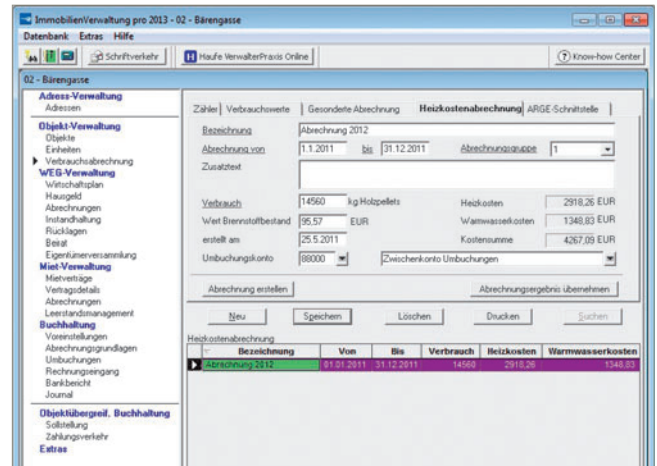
ImmobilienVerwaltung pro 2013 - 02 - Bärengasse

Datenbank Extras Hilfe

Schriftverkehr | Haufe VerwalterPraxis Online | Know-how Center

02 - Bärengasse

Adress-Verwaltung
Adressen
Objekt-Verwaltung
Objekte
Einheiten
Verbrauchsabrechnung
WEG-Verwaltung
Wirtschaftsplan
Hausgeld
Abrechnungen
Instandhaltung
Rücklagen
Beirat
Eigentümerversammlung
Miet-Verwaltung
Mietverträge
Vertragsdetails
Abrechnungen
Leerstandsmanagement
Buchhaltung
Voreinstellungen
Abrechnungsgrundlagen
Umbuchungen
Rechnungseingang
Bankbericht
Journal
Objektübergreif. Buchhaltung
Sollstellung
Zahlungsverkehr
Extras

Zähler | Verbrauchswerte | Gesonderte Abrechnung | Heizkostenabrechnung | ARGE-Schnittstelle

Bezeichnung: Abrechnung 2012
Abrechnung von: 1.1.2011 bis 31.12.2011 Abrechnungsgruppe 1
Zusatztext

Verbrauch 14560 kg Holzpellets Heizkosten 2918,26 EUR
Wert Brennstoffbestand 95,57 EUR Warmwasserkosten 1348,83 EUR
erstellt am 25.5.2011 Kostensumme 4267,09 EUR
Umbuchungskonto 88000 Zwischenkonto Umbuchungen

Abrechnung erstellen | Abrechnungsergebnis übernehmen

Neu | Speichern | Löschen | Drucken | Suchen

Heizkostenabrechnung

| Bezeichnung | Von | Bis | Verbrauch | Heizkosten | Warmwasserkosten |
|---|---|---|---|---|---|
| Abrechnung 2012 | 01.01.2011 | 31.12.2011 | 14560 | 2918,26 | 1348,83 |